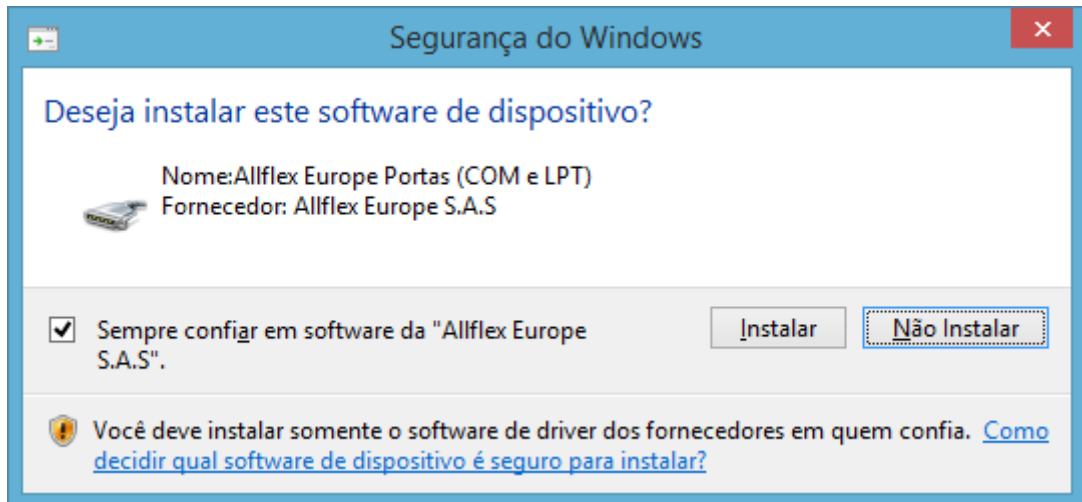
Segurança do Windows

×

Deseja instalar este software de dispositivo?

Nome:Allflex Europe Portas (COM e LPT)
Fornecedor: Allflex Europe S.A.S

Sempre confiar em software da "Allflex Europe S.A.S".

Instalar

Não Instalar

Você deve instalar somente o software de driver dos fornecedores em quem confia. Como decidir qual software de dispositivo é seguro para instalar?